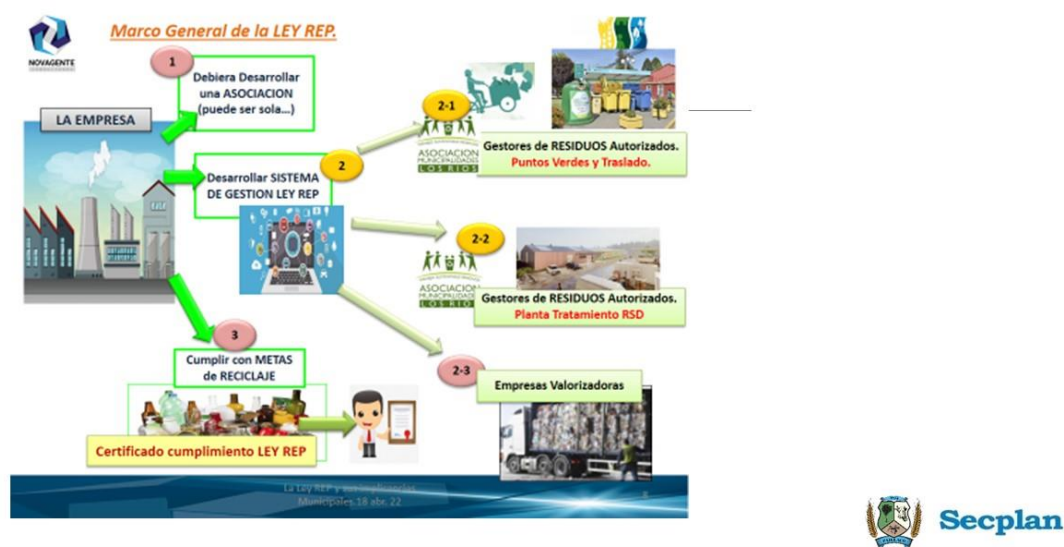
NOVAGENTE

Marco General de la LEY REP.

1

Debiera Desarrollar una ASOCIACION (puede ser sola...)

LA EMPRESA

2

Desarrollar SISTEMA DE GESTION LEY REP

2-1

ASOCIACION MUNICIPALIDADES LOS RIOS

Gestores de RESIDUOS Autorizados. Puntos Verdes y Traslado.

2-2

ASOCIACION MUNICIPALIDADES LOS RIOS

Gestores de RESIDUOS Autorizados. Planta Tratamiento RSD

3

Cumplir con METAS de RECICLAJE

2-3

Empresas Valorizadoras

Certificado cumplimiento LEY REP

La Ley REP y sus implicancias Municipales 18 abr. 22

8

Secplan